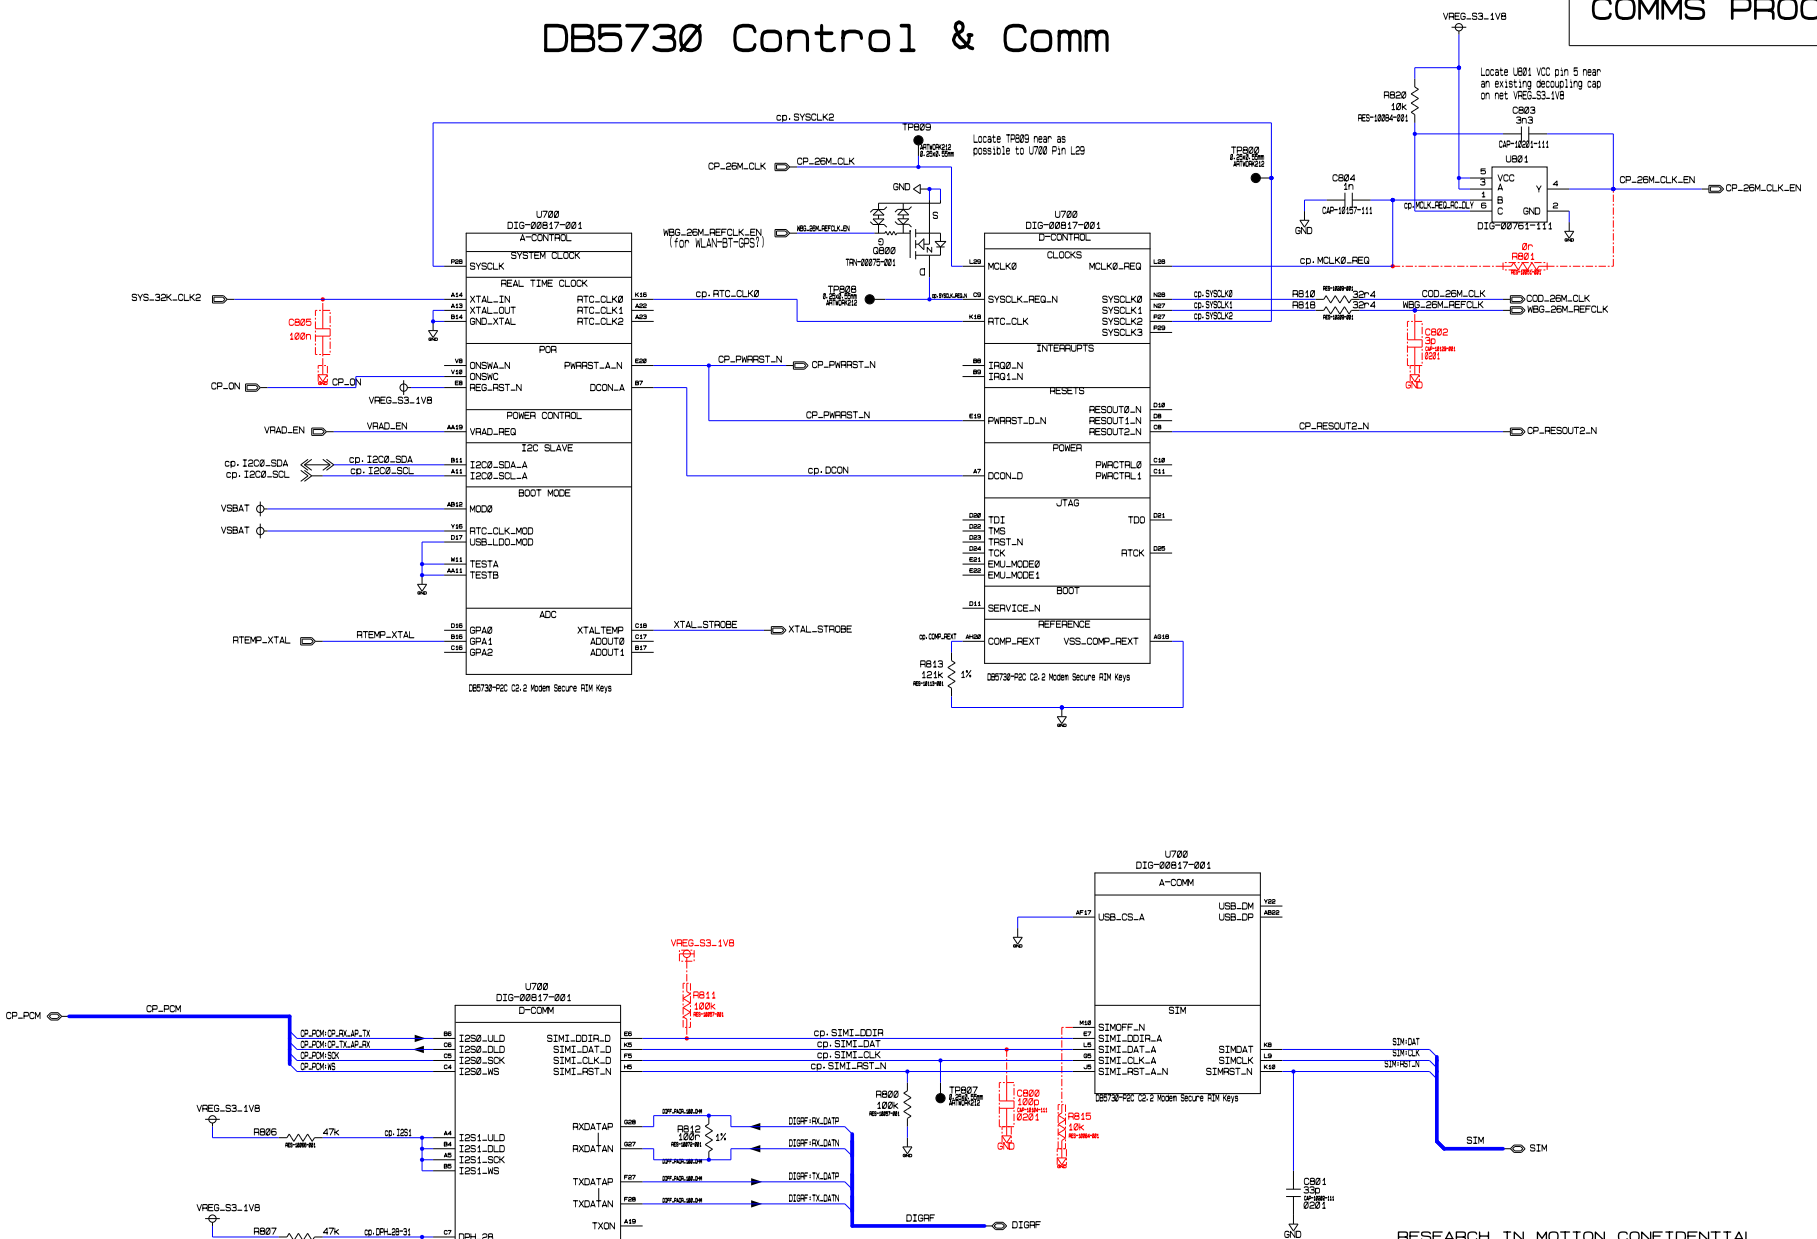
DB5730 Control & Comm

COMMS PROC

VREG_S3_1V8

Locate U801 VCC pin 5 near an existing decoupling cap on net VREG_S3_1V8

R820 10k RES-10084-001

C803 3n3 CAP-10201-111

U801

VCC A B C GND Y

DIG-00761-111

CP_26M_CLK_EN

C804 1n CAP-10157-111

GND

cp.MCLK_REQ_RC_DLY

0r R801

cp.SYSCLK2

TP809

Locate TP809 near as possible to U700 Pin L29

TP800

CP_26M_CLK

GND

WBG_26M_REFCLK_EN (for WLAN-BT-GPS?)

Q800 TRN-00075-001

U700 DIG-00817-001 A-CONTROL

SYSTEM CLOCK SYSCLK

REAL TIME CLOCK

SYS_32K_CLK2

XTAL_IN XTAL_OUT GND_XTAL

RTC_CLK0 RTC_CLK1 RTC_CLK2

cp.RTC_CLK0

TP808

C805 100n

POR

ONSWA_N ONSWC REG_RST_N

PWRST_A_N DCON_A

CP_ON

VREG_S3_1V8

POWER CONTROL VRAD_REQ

VRAD_EN

I2C SLAVE I2C0_SDA_A I2C0_SCL_A

cp.I2C0_SDA cp.I2C0_SCL

BOOT MODE MOD0 RTC_CLK_MOD USB_LDO_MOD TESTA TESTB

VSBAT VSBAT

ADC GPA0 GPA1 GPA2 XTALTEMP ADOUT0 ADOUT1

RTEMP_XTAL

XTAL_STROBE

DB5730-P2C C2.2 Modem Secure RIM Keys

U700 DIG-00817-001 D-CONTROL

CLOCKS MCLK0 MCLK0_REQ SYSCLK_REQ_N RTC_CLK SYSCLK0 SYSCLK1 SYSCLK2 SYSCLK3

cp.MCLK0_REQ

R810 R818 32r4 32r4

COD_26M_CLK WBG_26M_REFCLK

C802 3p 0201

INTERRUPTS IRQ0_N IRQ1_N

CP_PWRST_N

RESETS PWRST_D_N RESOUT0_N RESOUT1_N RESOUT2_N

CP_RESOUT2_N

POWER DCON_D PWRCTRL0 PWRCTRL1

cp.DCON

JTAG TDI TMS TRST_N TCK EMU_MODE0 EMU_MODE1 TDO RTCK

BOOT SERVICE_N

REFERENCE COMP_REXT VSS_COMP_REXT

cp.COMP_REXT

R813 121k 1%

U700 DIG-00817-001 A-COMM

USB_CS_A USB_DM USB_DP

SIM SIMOFF_N SIMI_DDIR_A SIMI_DAT_A SIMI_CLK_A SIMI_RST_A_N SIMDAT SIMCLK SIMRST_N

SIM

VREG_S3_1V8

R811 100k

U700 DIG-00817-001 D-COMM

CP_PCM

I2S0_ULD I2S0_DLD I2S0_SCK I2S0_WS

SIMI_DDIR_D SIMI_DAT_D SIMI_CLK_D SIMI_RST_N

cp.SIMI_DDIR cp.SIMI_DAT cp.SIMI_CLK cp.SIMI_RST_N

R800 100k

TP807

C800 100p 0201

R815 10k

C801 33p 0201

VREG_S3_1V8

R806 47k cp.I2S1

I2S1_ULD I2S1_DLD I2S1_SCK I2S1_WS

RXDATAP RXDATAN TXDATAP TXDATAN TXON

R812 100r 1%

DIGRF:RX_DATP DIGRF:RX_DATN DIGRF:TX_DATP DIGRF:TX_DATN

DIGRF

VREG_S3_1V8

R807 47k cp.DPH_28-31

DPH_28

RESEARCH IN MOTION CONFIDENTIAL